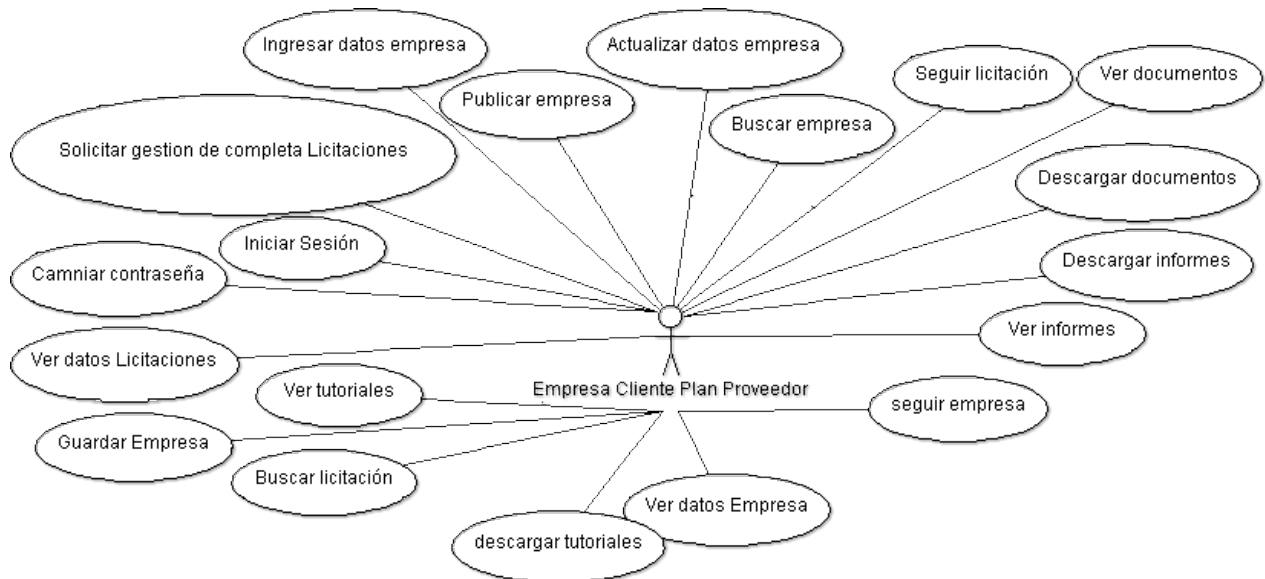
Ingresar datos empresa
Actualizar datos empresa
Publicar empresa
Seguir licitación
Ver documentos
Buscar empresa
Solicitar gestion de completa Licitaciones
Descargar documentos
Iniciar Sesión
Camniar contraseña
Descargar informes
Ver informes
Ver datos Licitaciones
Empresa Cliente Plan Proveedor
Ver tutoriales
seguir empresa
Guardar Empresa
Buscar licitación
Ver datos Empresa
descargar tutoriales